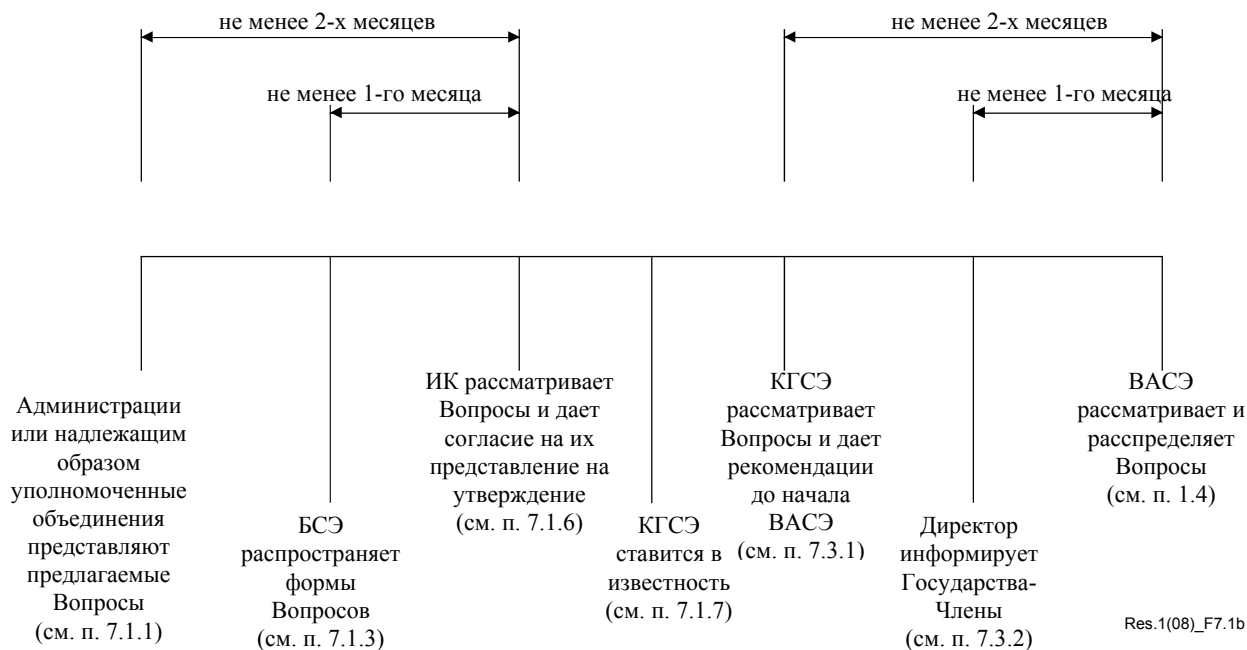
не менее 2-х месяцев

не менее 1-го месяца

не менее 2-х месяцев

не менее 1-го месяца

Администрации или надлежащим образом уполномоченные объединения представляют предлагаемые Вопросы (см. п. 7.1.1)

БСЭ распространяет формы Вопросов (см. п. 7.1.3)

ИК рассматривает Вопросы и дает согласие на их представление на утверждение (см. п. 7.1.6)

КГСЭ ставится в известность (см. п. 7.1.7)

КГСЭ рассматривает Вопросы и дает рекомендации до начала ВАСЭ (см. п. 7.3.1)

Директор информирует Государства-Члены (см. п. 7.3.2)

ВАСЭ рассматривает и расспределяет Вопросы (см. п. 1.4)

Res.1(08)_F7.1b